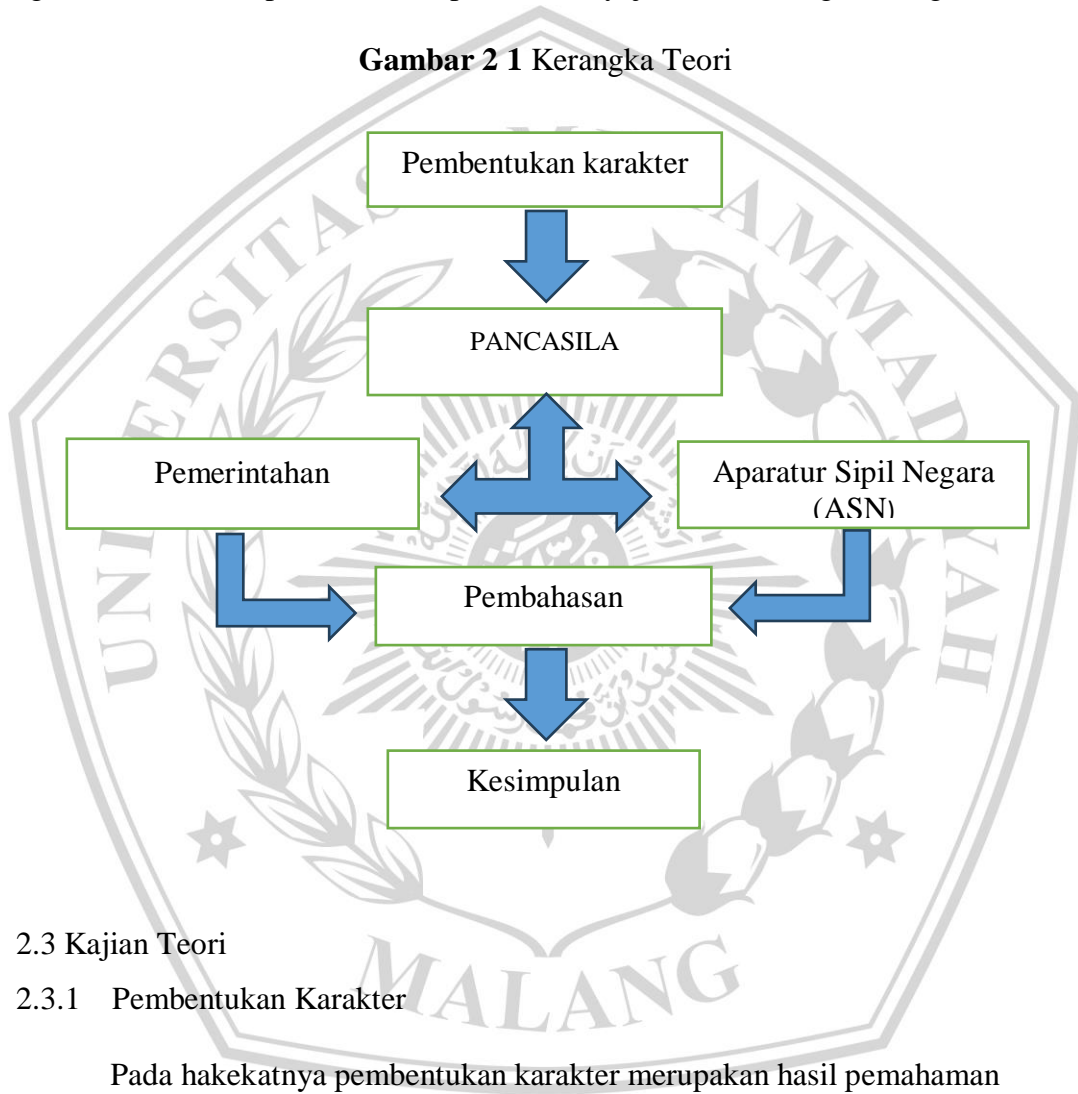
**Gambar 2 1** Kerangka Teori

Pembentukan karakter

PANCASILA

Pemerintahan

Aparatur Sipil Negara (ASN)

Pembahasan

Kesimpulan

UNIVERSITAS MUHAMMADIYAH MALANG

2.3 Kajian Teori

2.3.1 Pembentukan Karakter

Pada hakekatnya pembentukan karakter merupakan hasil pemahaman